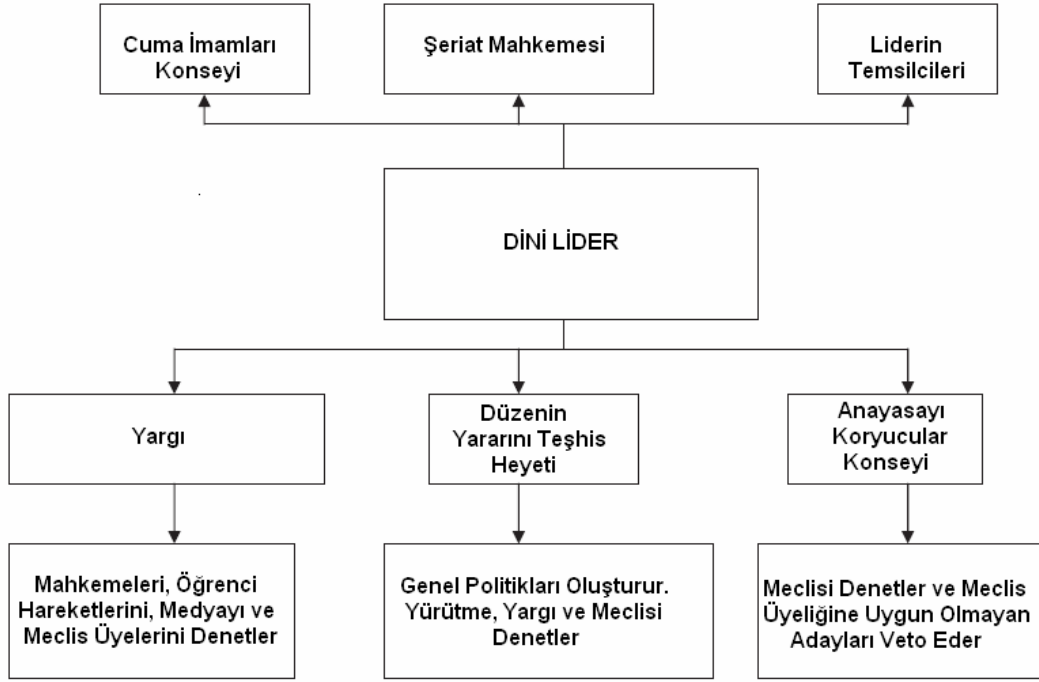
Cuma İmamları Konseyi

Şeriat Mahkemesi

Liderin Temsilcileri

DİNİ LİDER

Yargı

Düzenin Yararını Teşhis Heyeti

Anayasayı Koryucular Konseyi

Mahkemeleri, Öğrenci Hareketlerini, Medyayı ve Meclis Üyelerini Denetler

Genel Politikları Oluşturur. Yürütme, Yargı ve Meclisi Denetler

Meclisi Denetler ve Meclis Üyeliğine Uygun Olmayan Adayları Veto Eder